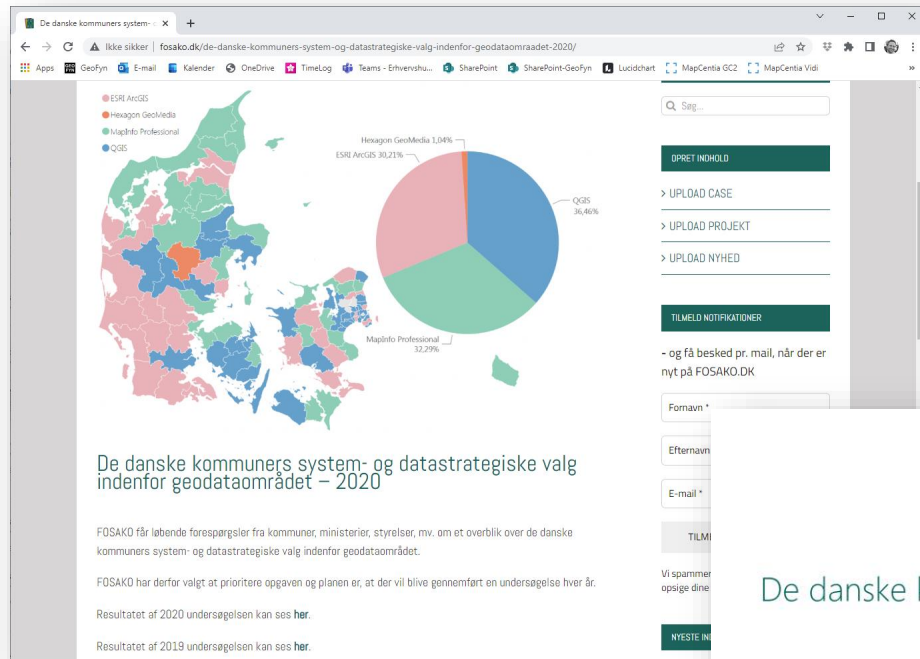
De danske kommuners system- ×

Ikke sikker | fosako.dk/de-danske-kommuners-system-og-datastrategiske-valg-indenfor-geodataomraadet-2020/

Apps GeoFyn E-mail Kalender OneDrive TimeLog Teams - Erhvervshu... SharePoint SharePoint-GeoFyn Lucidchart MapCentia GC2 MapCentia Vidi

ESRI ArcGIS
Hexagon GeoMedia
MapInfo Professional
QGIS

Hexagon GeoMedia 1,04%
ESRI ArcGIS 30,21%
QGIS 36,46%
MapInfo Professional 32,29%

De danske kommuners system- og datastrategiske valg indenfor geodataområdet – 2020

FOSAKO får løbende forespørgsler fra kommuner, ministerier, styrelser, mv. om et overblik over de danske kommuners system- og datastrategiske valg indenfor geodataområdet.

FOSAKO har derfor valgt at prioritere opgaven og planen er, at der vil blive gennemført en undersøgelse hver år.

Resultatet af 2020 undersøgelsen kan ses her.

Resultatet af 2019 undersøgelsen kan ses her.

Søg...

OPRET INDHOLD

> UPLOAD CASE

> UPLOAD PROJEKT

> UPLOAD NYHED

TILMELD NOTIFIKATIONER

- og få besked pr. mail, når der er nyt på FOSAKO.DK

Fornavn *

Efternavn

E-mail *

TILM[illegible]

Vi spammer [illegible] opsige dine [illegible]

NYESTE IN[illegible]

De danske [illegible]